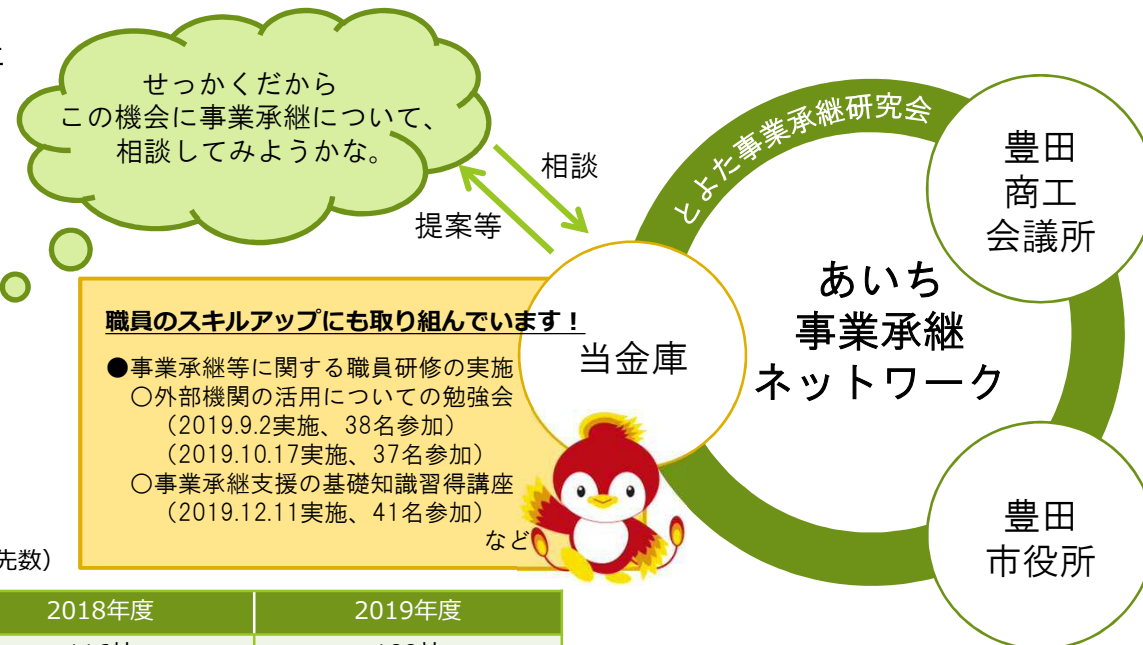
せっかくだから
この機会に事業承継について、
相談してみようかな。

相談

提案等

とよた事業承継研究会

豊田
商工
会議所

あいち
事業承継
ネットワーク

当金庫

豊田
市役所

職員のスキルアップにも取り組んでいます！

●事業承継等に関する職員研修の実施
○外部機関の活用についての勉強会
（2019.9.2実施、38名参加）
（2019.10.17実施、37名参加）
○事業承継支援の基礎知識習得講座
（2019.12.11実施、41名参加）
など

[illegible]先数）

| 2018年度 | 2019年度 |
|---|---|
| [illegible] | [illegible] |